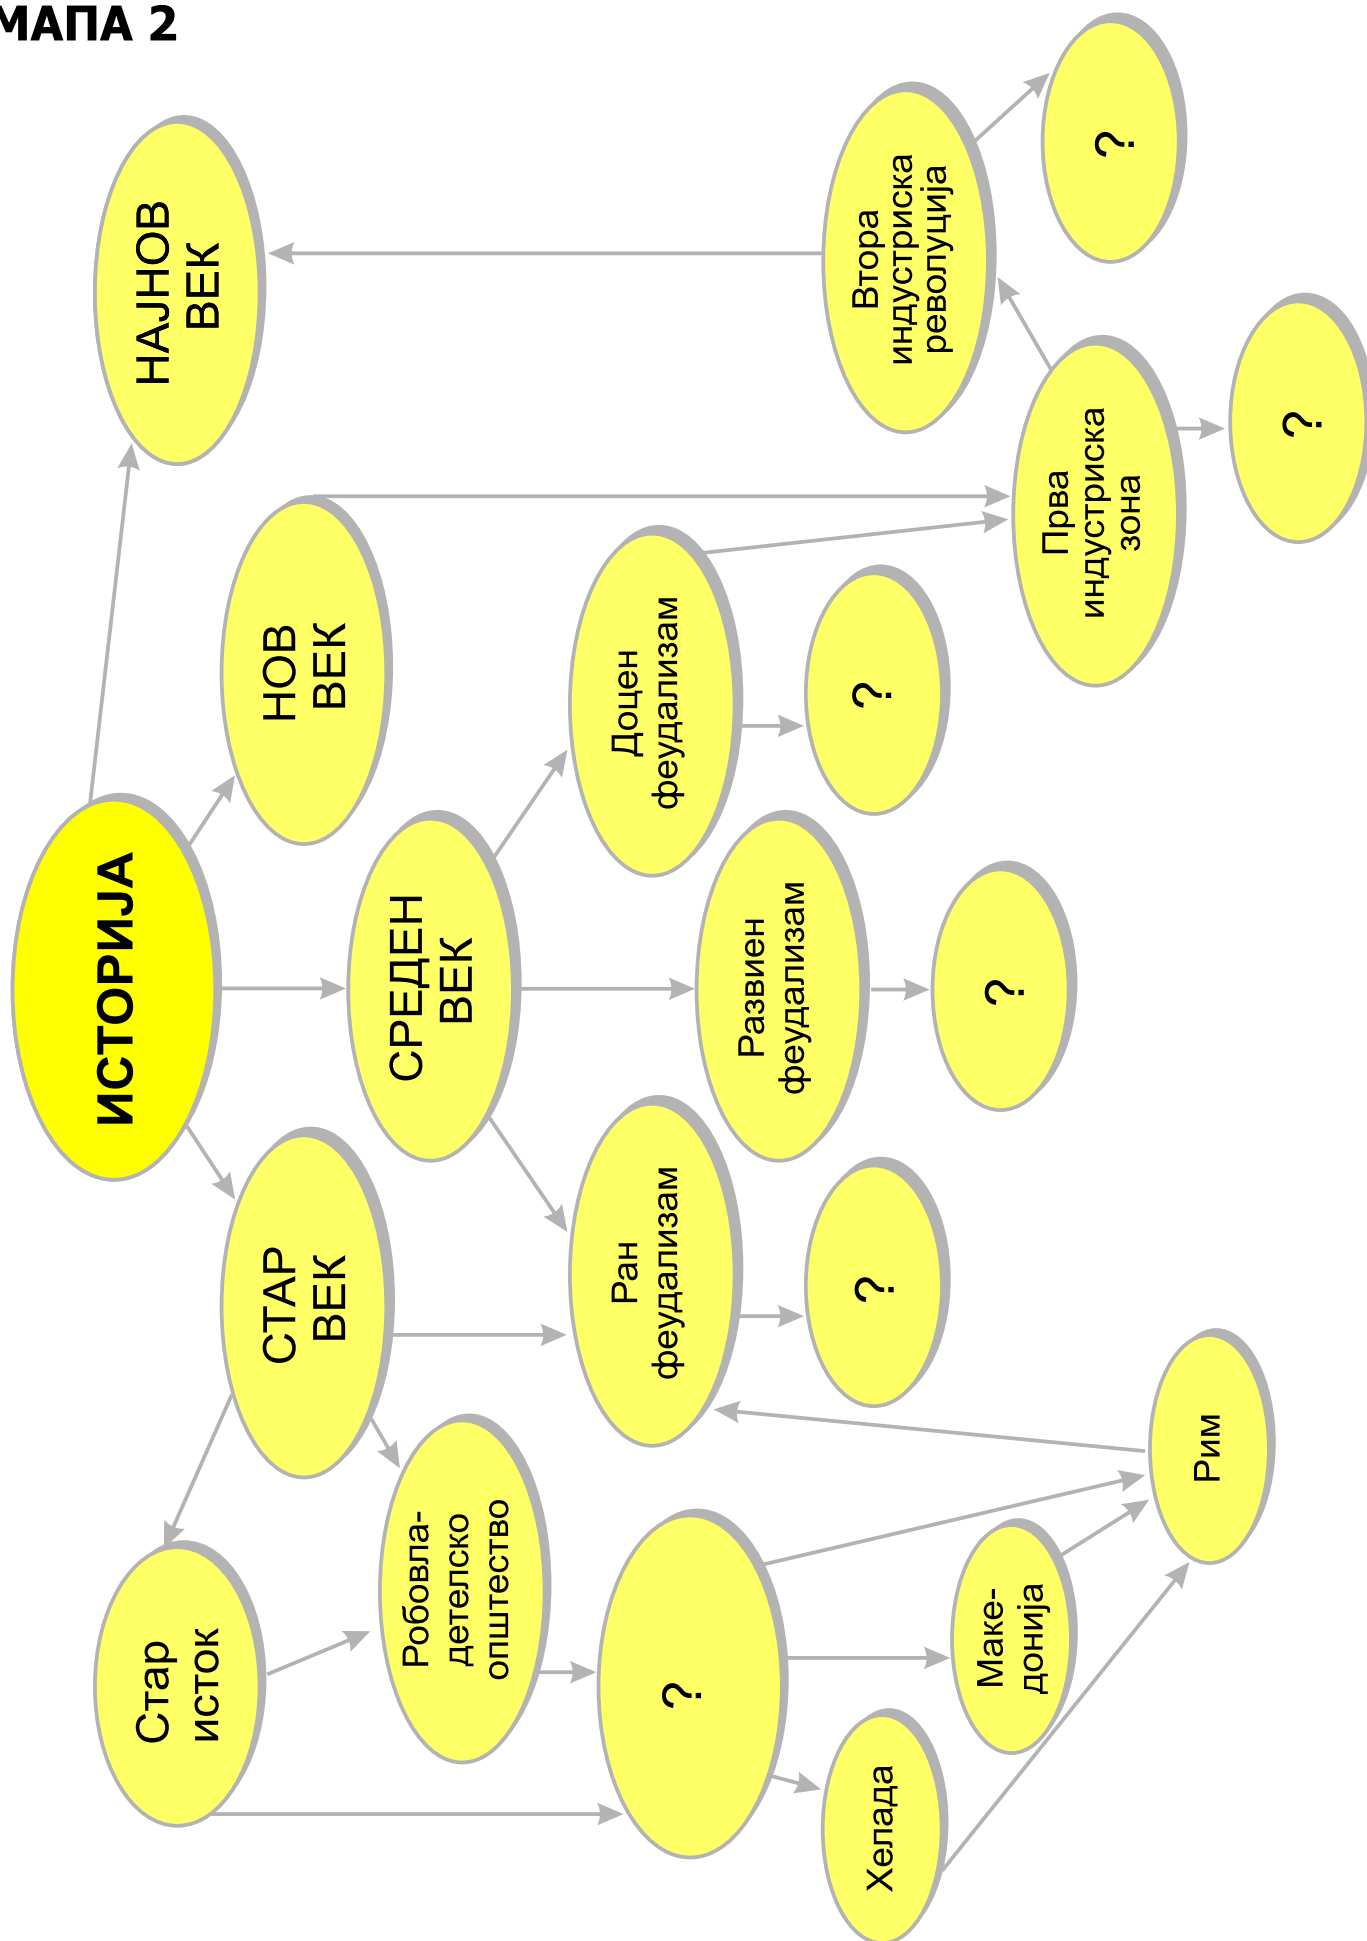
МАПА 2

ИСТОРИЈА

НАЈНОВ ВЕК

НОВ ВЕК

СРЕДЕН ВЕК

СТАР ВЕК

Втора индустриска револуција

?

Прва индустриска зона

?

Доцен феудализам

?

Развиен феудализам

?

Ран феудализам

?

Стар исток

Робовладетелско општество

?

Македонија

Рим

Хелада